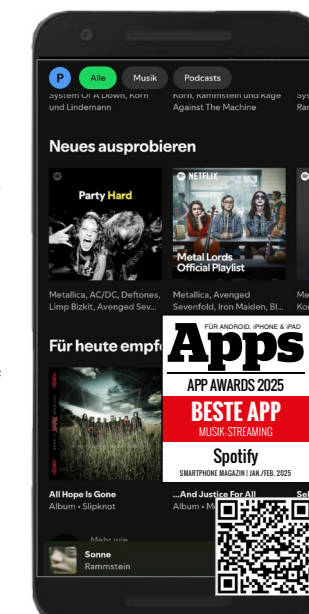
P Alle Musik Podcasts

System Of A Down, Korn und Lindemann

Korn, Rammstein und Rage Against The Machine

Syste Ra

Neues ausprobieren

Party Hard

Metallica, AC/DC, Deftones, Limp Bizkit, Avenged Sev...

NETFLIX

Metal Lords Official Playlist

Metallica, Avenged Sevenfold, Iron Maiden, Bl...

Ma Ko

Für heute empf

All Hope Is Gone
Album • Slipknot

...And Justice For All
Album • M

Sel

Mehr wie

Sonne
Rammstein

FÜR ANDROID, iPHONE & iPAD
Apps
APP AWARDS 2025
BESTE APP
MUSIK-STREAMING
Spotify
SMARTPHONE MAGAZIN | JAN./FEB. 2025